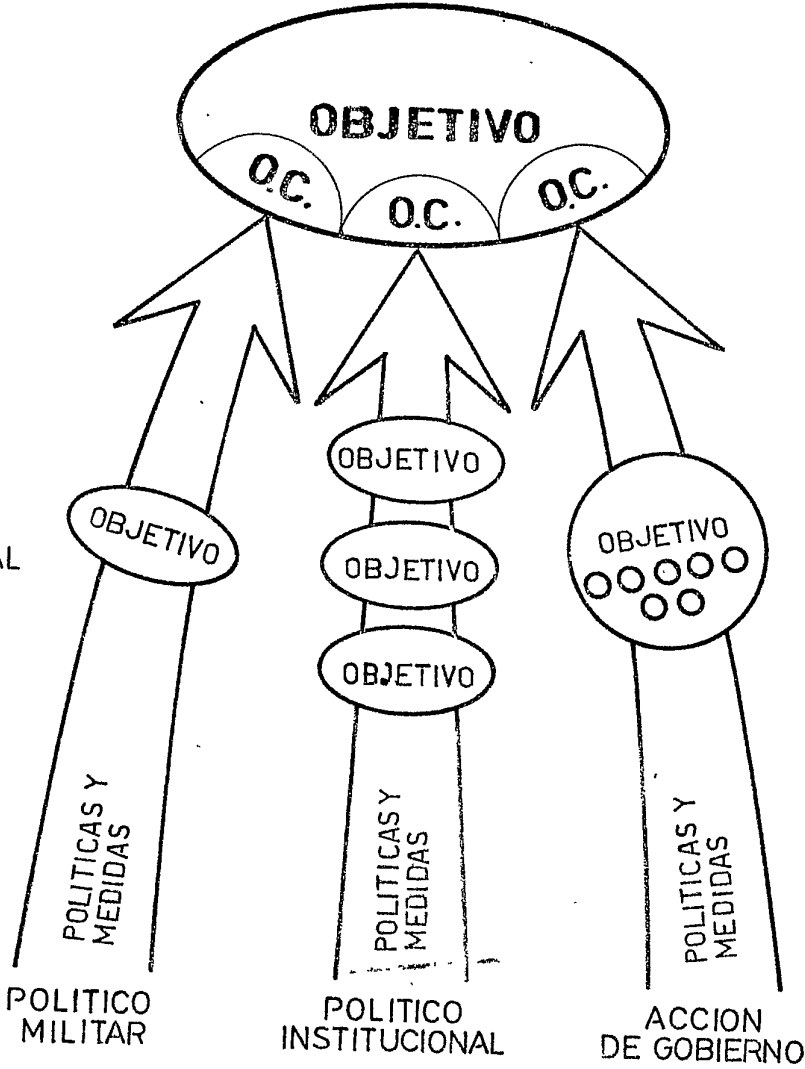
OBJETIVO

O.C.

O.C.

O.C.

AL

OBJETIVO

POLITICAS Y MEDIDAS

POLITICO MILITAR

OBJETIVO

OBJETIVO

OBJETIVO

POLITICAS Y MEDIDAS

POLITICO INSTITUCIONAL

OBJETIVO

POLITICAS Y MEDIDAS

ACCION DE GOBIERNO